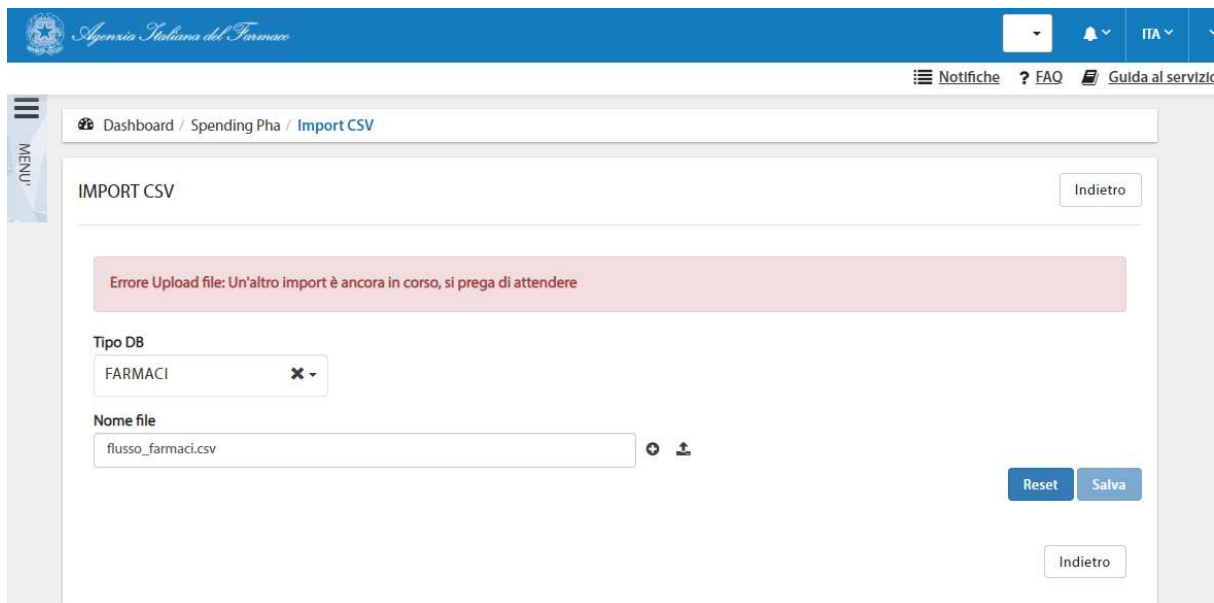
Agenzia Italiana del Farmaco

ITA

Notifiche ? FAQ Guida al servizio

MENU'

Dashboard / Spending Pha / Import CSV

IMPORT CSV

Indietro

Errore Upload file: Un'altro import è ancora in corso, si prega di attendere

Tipo DB

FARMACI

Nome file

flusso_farmaci.csv

Reset Salva

Indietro